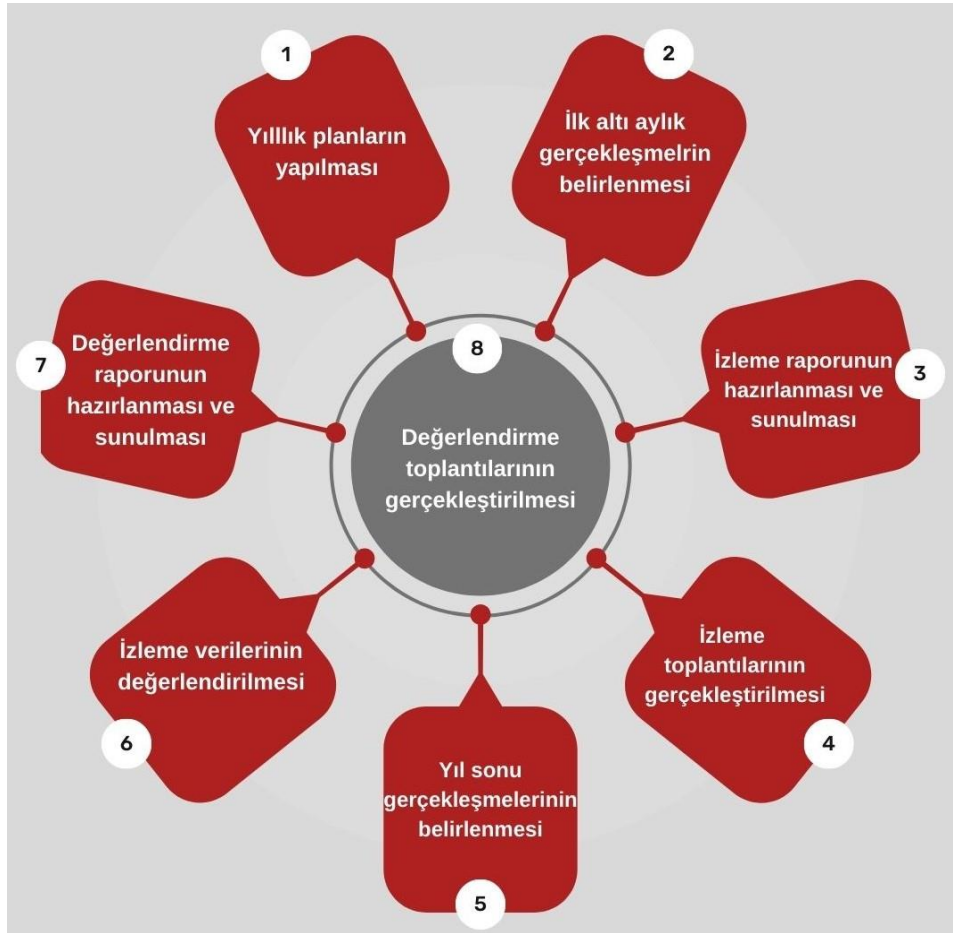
1

Yıllık planların yapılması

2

İlk altı aylık gerçekleşmelrin belirlenmesi

8

Değerlendirme toplantılarının gerçekleştirilmesi

7

Değerlendirme raporunun hazırlanması ve sunulması

İzleme raporunun hazırlanması ve sunulması

3

İzleme verilerinin değerlendirilmesi

6

İzleme toplantılarının gerçekleştirilmesi

4

Yıl sonu gerçekleşmelerinin belirlenmesi

5